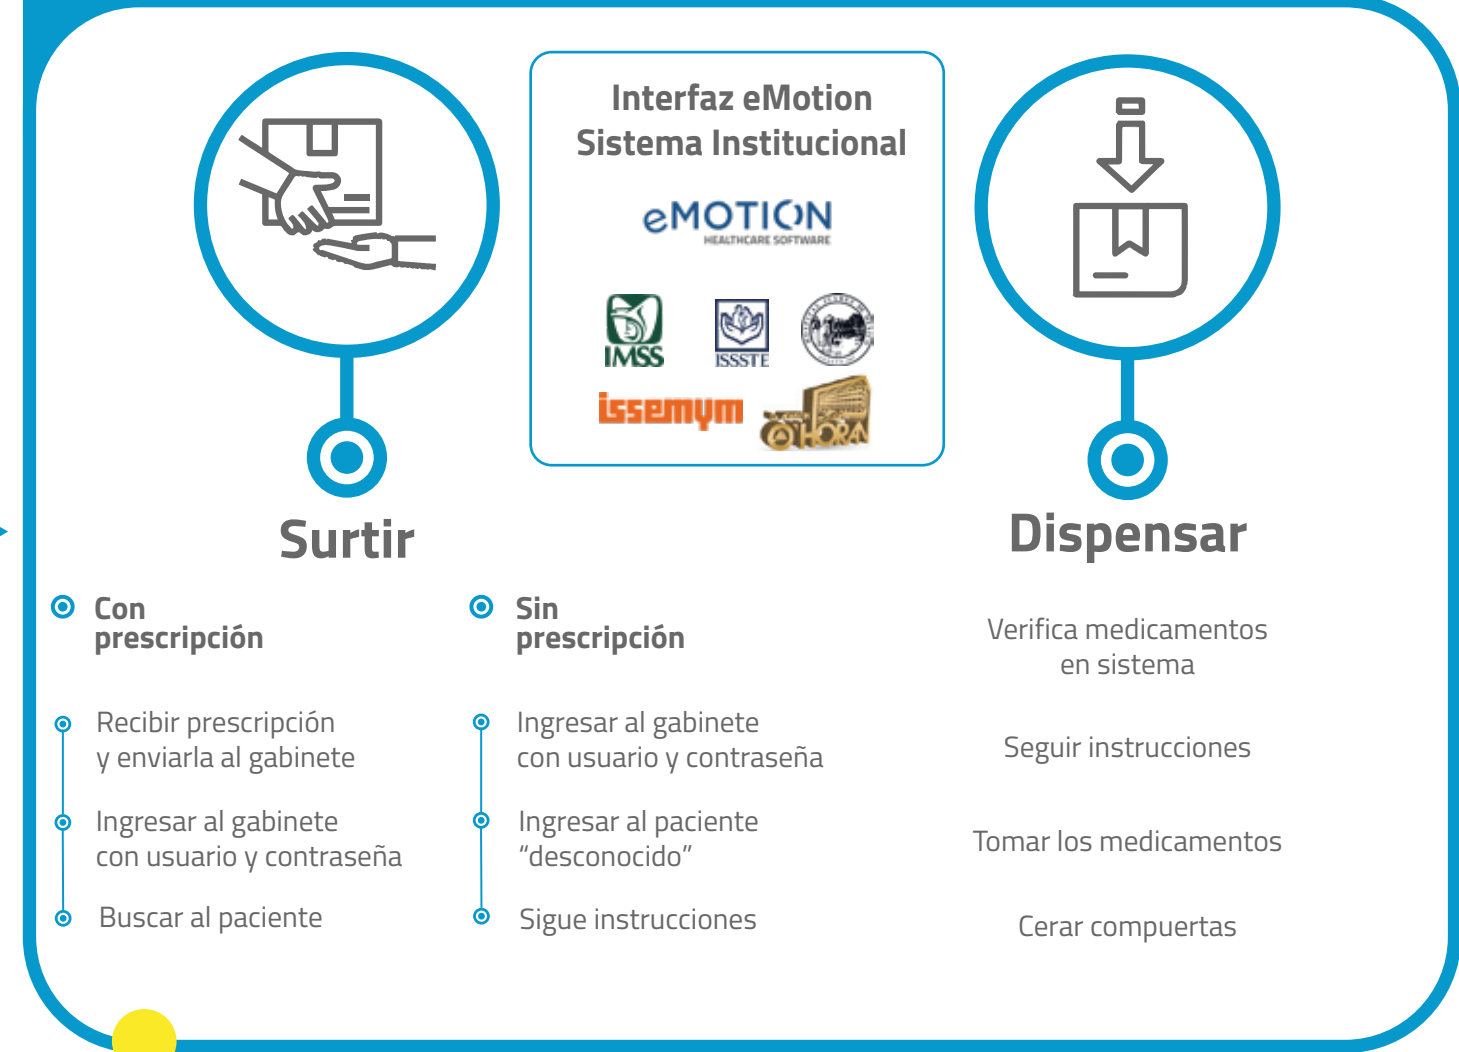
Interfaz eMotion
Sistema Institucional

eMOTION
HEALTHCARE SOFTWARE

IMSS

ISSSTE

issemym

OHORA

Surtir

Dispensar

Con prescripción

Recibir prescripción y enviarla al gabinete

Ingresar al gabinete con usuario y contraseña

Buscar al paciente

Sin prescripción

Ingresar al gabinete con usuario y contraseña

Ingresar al paciente "desconocido"

Sigue instrucciones

Verifica medicamentos en sistema

Seguir instrucciones

Tomar los medicamentos

Cerar compuertas